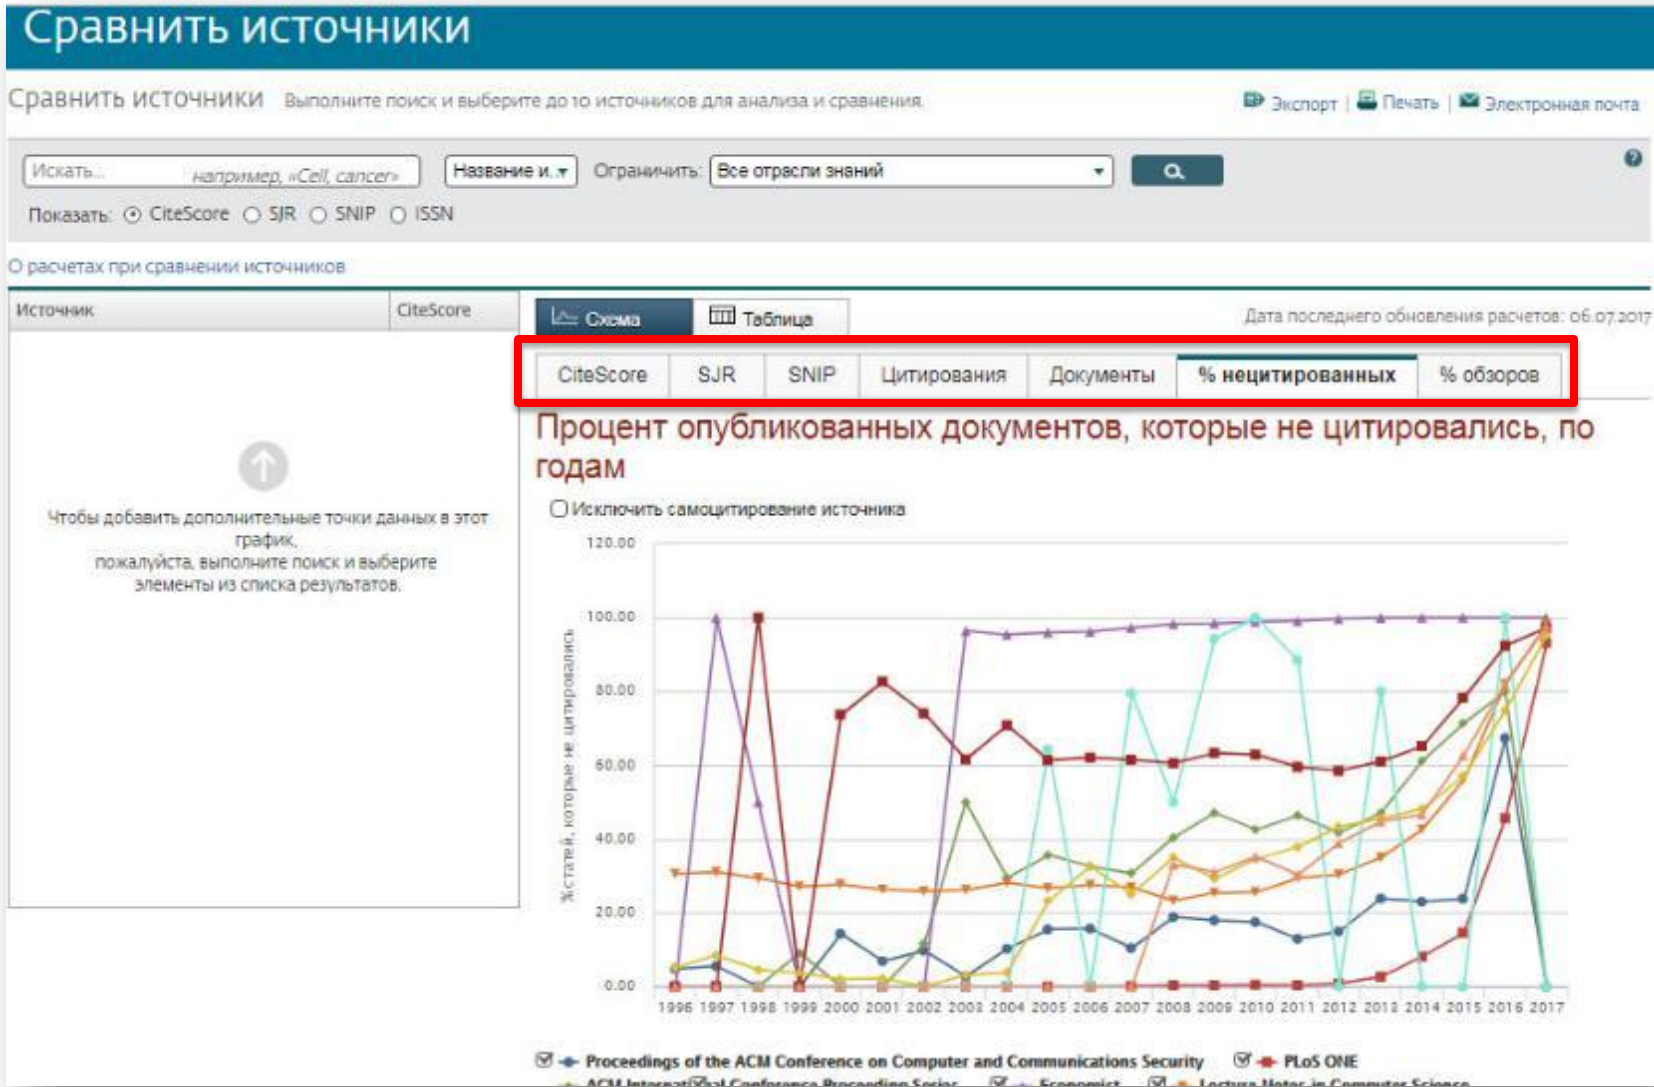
Сравнить источники

Сравнить источники Выполните поиск и выберите до 10 источников для анализа и сравнения.

Экспорт | Печать | Электронная почта

Искать... например, «Cell, cancer»

Название и...

Ограничить: Все отрасли знаний

Показать: CiteScore SJR SNIP ISSN

О расчетах при сравнении источников

| Источник | CiteScore |
|---|---|

Чтобы добавить дополнительные точки данных в этот график, пожалуйста, выполните поиск и выберите элементы из списка результатов.

Схема Таблица

Дата последнего обновления расчетов: 06.07.2017

CiteScore SJR SNIP Цитирования Документы % нецитированных % обзоров

Процент опубликованных документов, которые не цитировались, по годам

Исключить самоцитирование источника

% статей, которые не цитировались

120.00
100.00
80.00
60.00
40.00
20.00
0.00

1996 1997 1998 1999 2000 2001 2002 2003 2004 2005 2006 2007 2008 2009 2010 2011 2012 2013 2014 2015 2016 2017

Proceedings of the ACM Conference on Computer and Communications Security PLoS ONE

ACM International Conference Proceeding Series Economist Lecture Notes in Computer Science